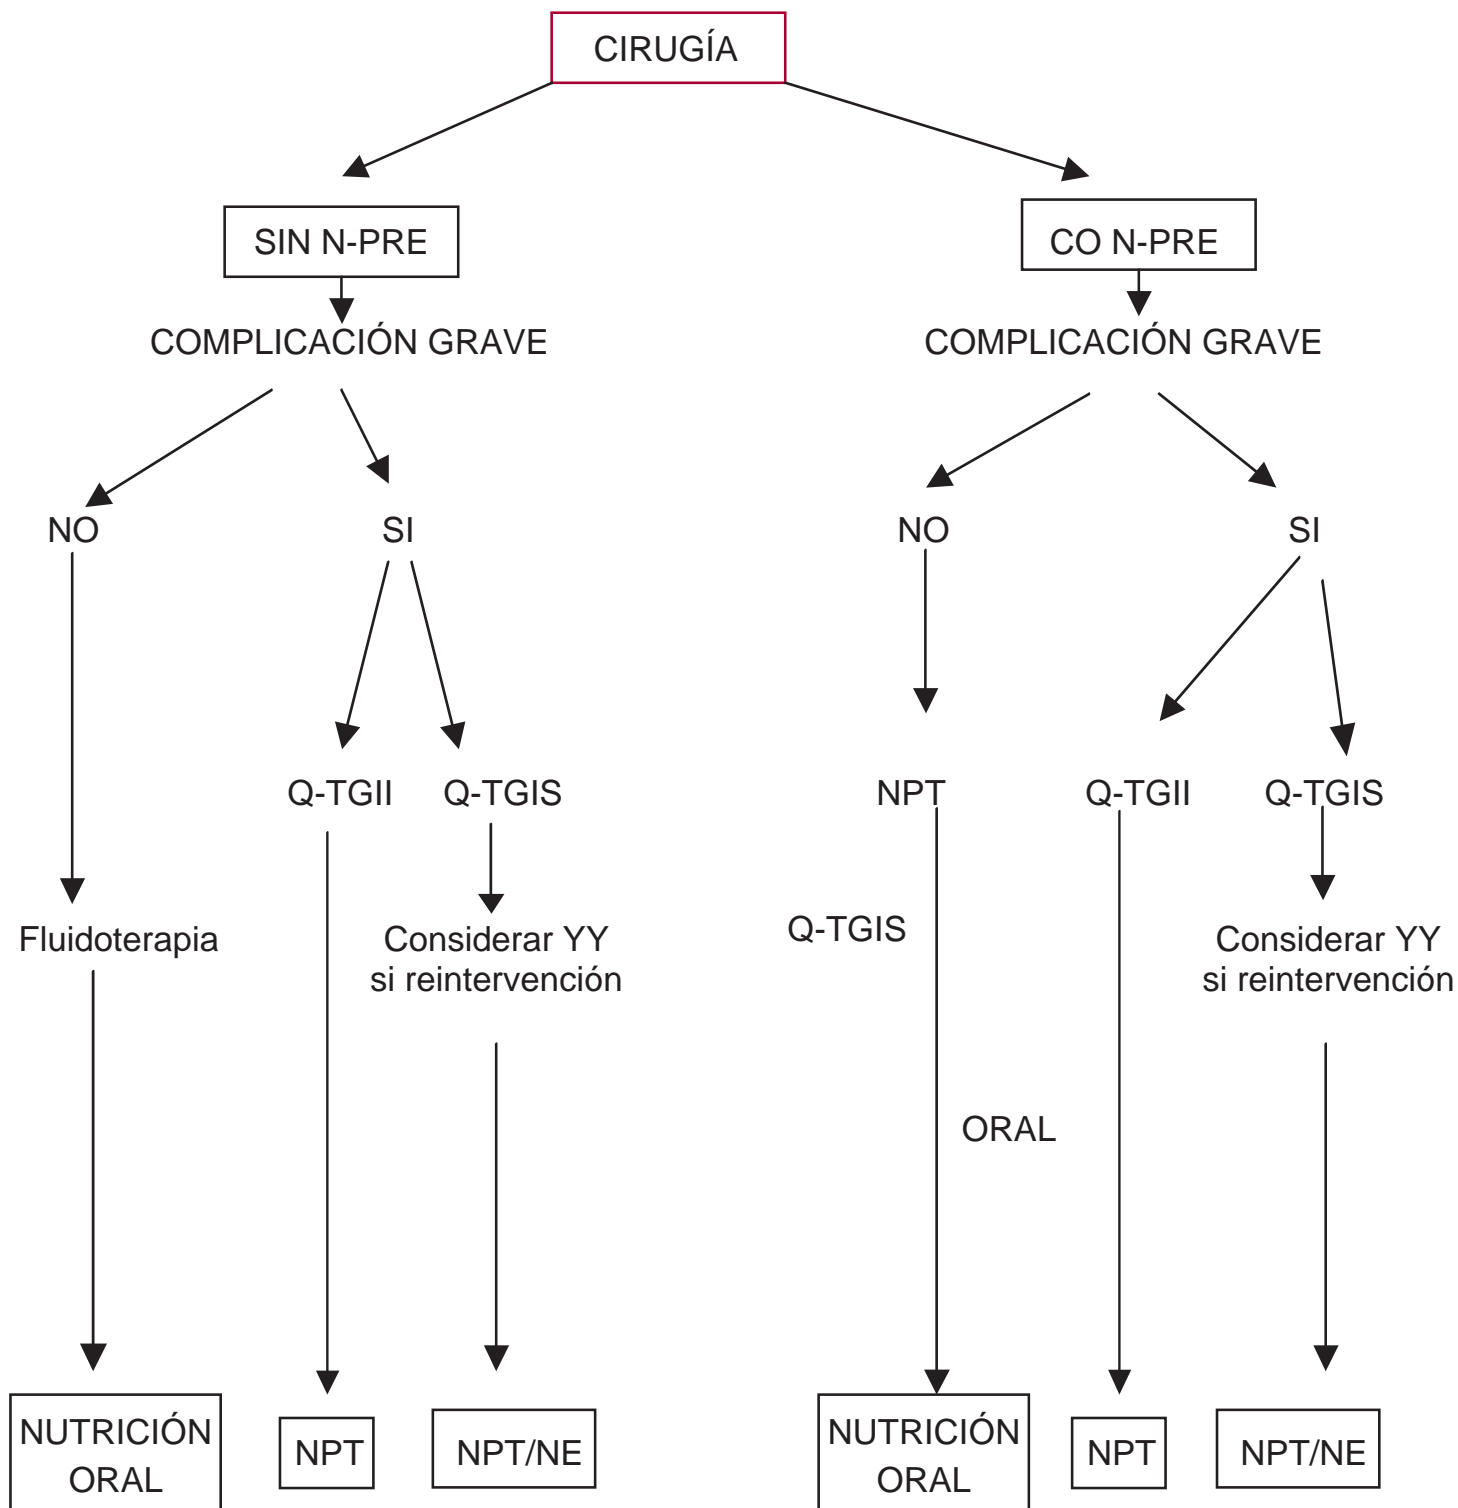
CIRUGÍA

SIN N-PRE

COMPLICACIÓN GRAVE

NO

SI

Q-TGII

Q-TGIS

Fluidoterapia

Considerar YY si reintervención

NUTRICIÓN ORAL

NPT

NPT/NE

CO N-PRE

COMPLICACIÓN GRAVE

NO

SI

NPT

Q-TGII

Q-TGIS

Q-TGIS

Considerar YY si reintervención

ORAL

NUTRICIÓN ORAL

NPT

NPT/NE